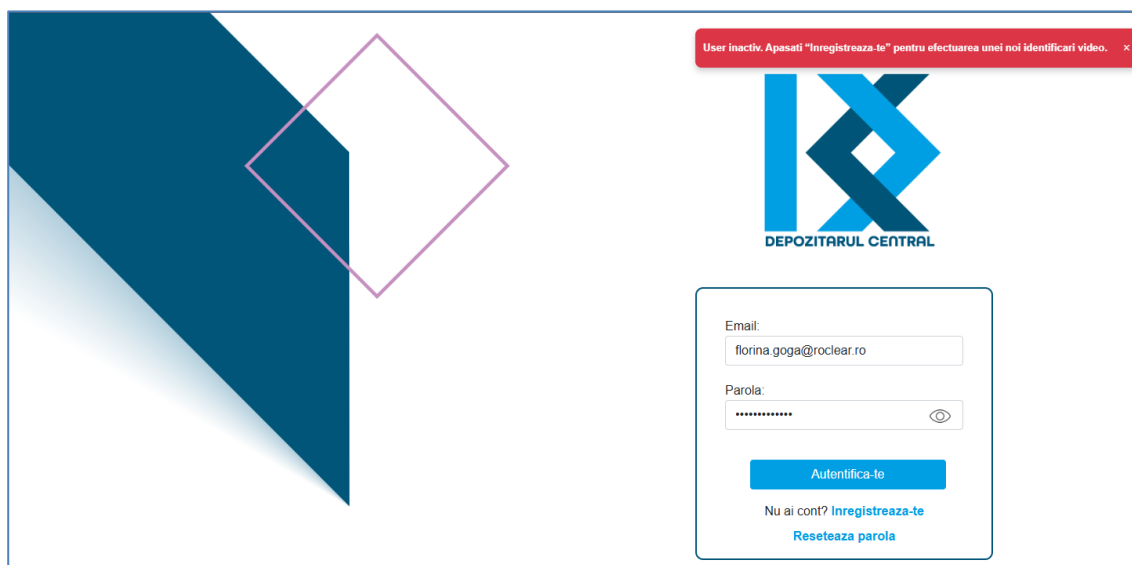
User inactiv. Apasati "Inregistreaza-te" pentru efectuarea unei noi identificari video. ×

DEPOZITARUL CENTRAL

Email:
florina.goga@roclear.ro

Parola:
•••••••••••••

Autentifica-te

Nu ai cont? Inregistreaza-te

Reseteaza parola